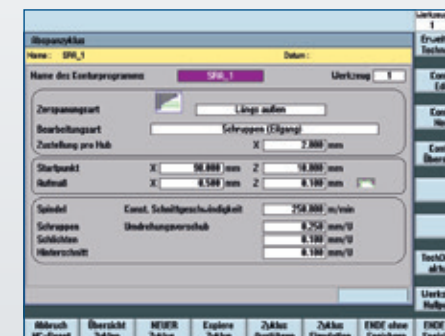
Werkzeug 1

Erweit. Techn.

Abspanzyklus

Name: SRI_1

Datum:

Name des Konturprogramms SRI_1 Werkzeug 1

Zerspanungsart Längs außen

Bearbeitungsart Schruppen (Eilgang)

Zustellung pro Hub X 2.000 mm

Startpunkt X 90.000 mm Z 10.000 mm

Aufmaß X 0.500 mm Z 0.100 mm

Spindel Konst. Schnittgeschwindigkeit 250.000 m/min

Schruppen Umdrehungsvorschub 0.250 mm/U

Schlichten 0.100 mm/U

Hinterschnitt 0.100 mm/U

Cont. Ed.

Cont. N.

Cont. Über.

TechO. akt.

Werkz. Hilfe

Abbruch

Übersicht

NEUER

Explore

Zyklus

Zyklus

ENDE ohne

ENDE